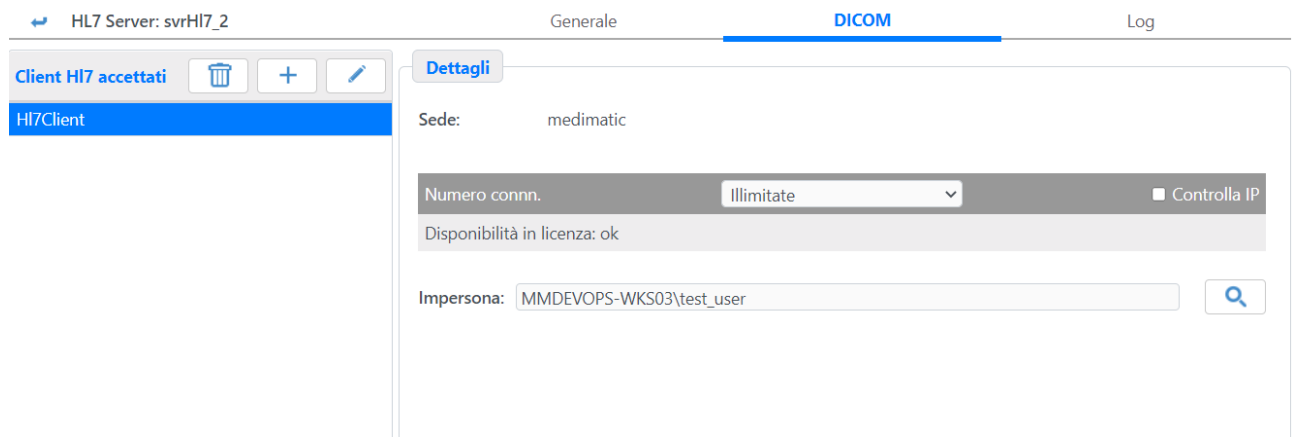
HL7 Server: svrHl7_2

Generale

DICOM

Log

Client Hl7 accettati

Hl7Client

Dettagli

Sede: medimatic

Numero connn. Illimitate

Controlla IP

Disponibilità in licenza: ok

Impersona: MMDEVOPS-WKS03\test_user